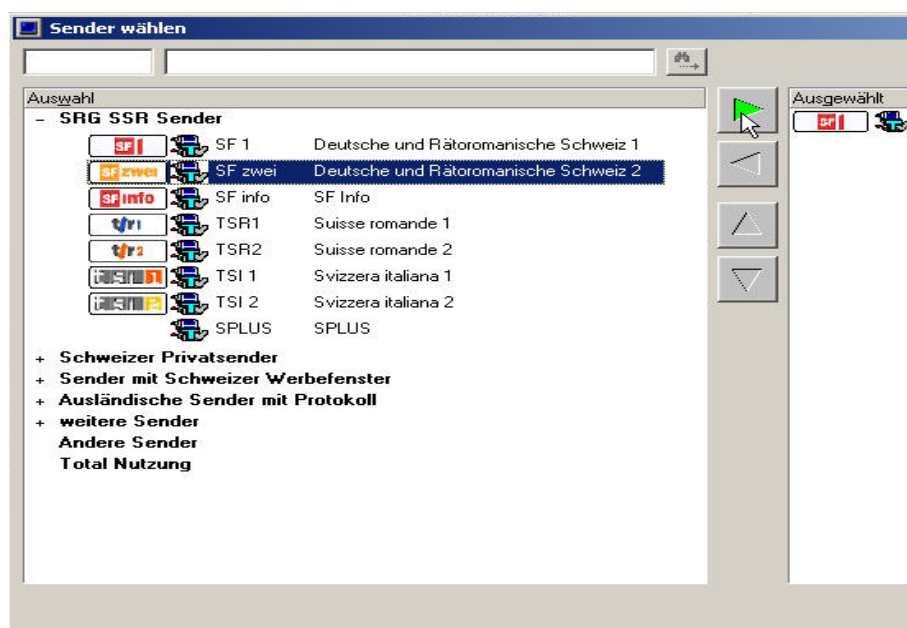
Sender wählen

Auswahl

– SRG SSR Sender

SF1 SF 1 Deutsche und Rätoromanische Schweiz 1

SF zwei SF zwei Deutsche und Rätoromanische Schweiz 2

SF info SF info SF Info

tsr1 TSR1 Suisse romande 1

tsr2 TSR2 Suisse romande 2

TSI 1 Svizzera italiana 1

TSI 2 Svizzera italiana 2

SPLUS SPLUS

+ Schweizer Privatsender

+ Sender mit Schweizer Werbefenster

+ Ausländische Sender mit Protokoll

+ weitere Sender

Andere Sender

Total Nutzung

Ausgewählt

SF1